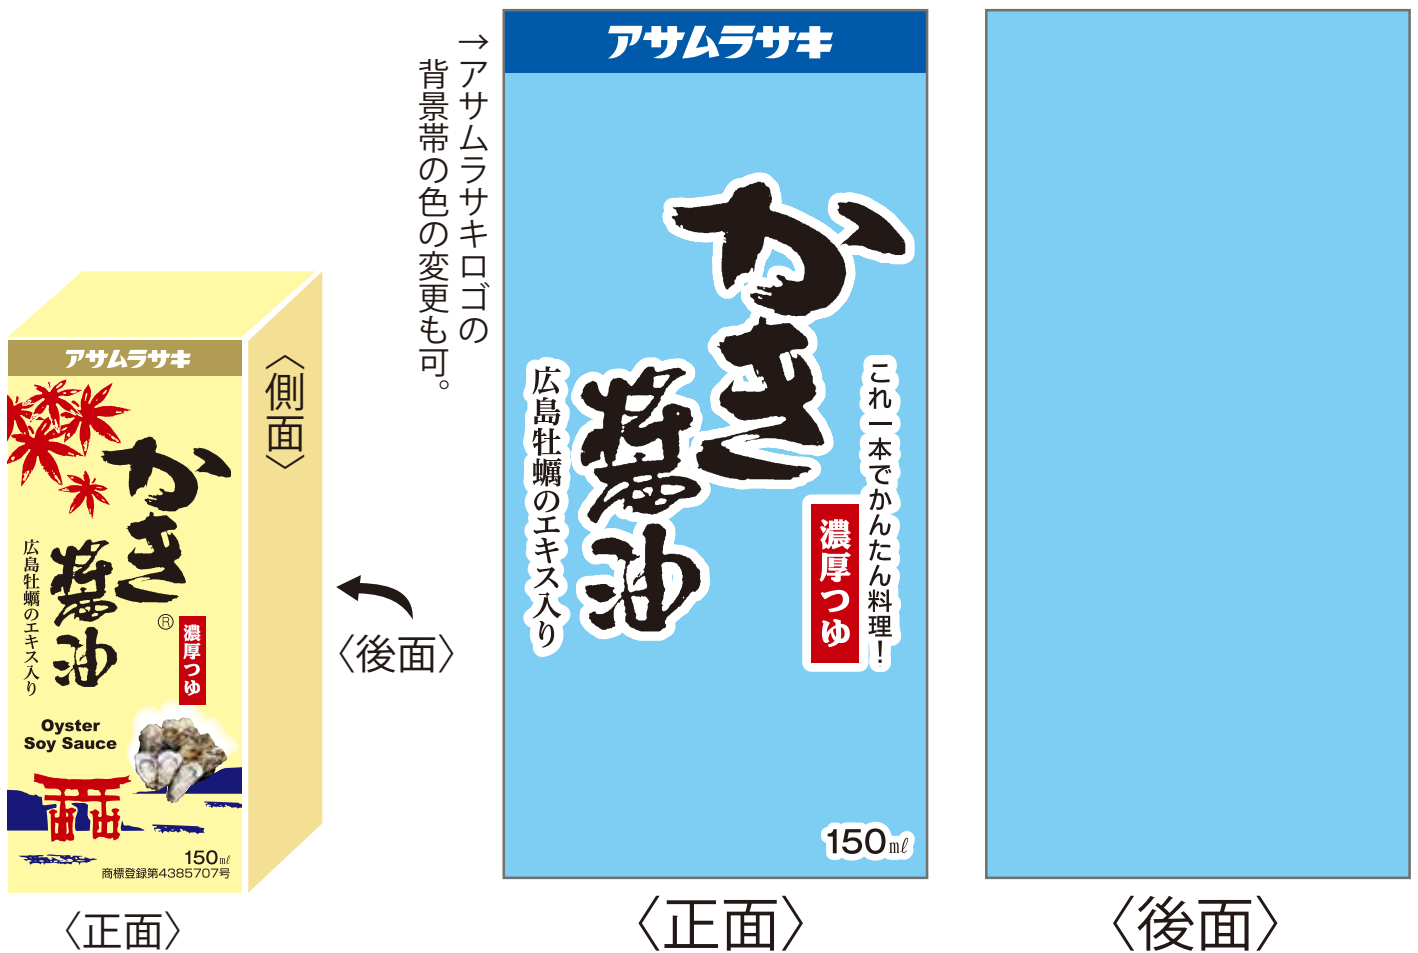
アサムラサキ
かき醤油®
広島牡蠣のエキス入り
濃厚つゆ
Oyster Soy Sauce
150㎖
商標登録第4385707号
〈側面〉
〈正面〉

〈後面〉

→アサムラサキロゴの背景帯の色の変更も可。

アサムラサキ
かき醤油
広島牡蠣のエキス入り
これ一本でかんたん料理！
濃厚つゆ
150㎖
〈正面〉

〈後面〉